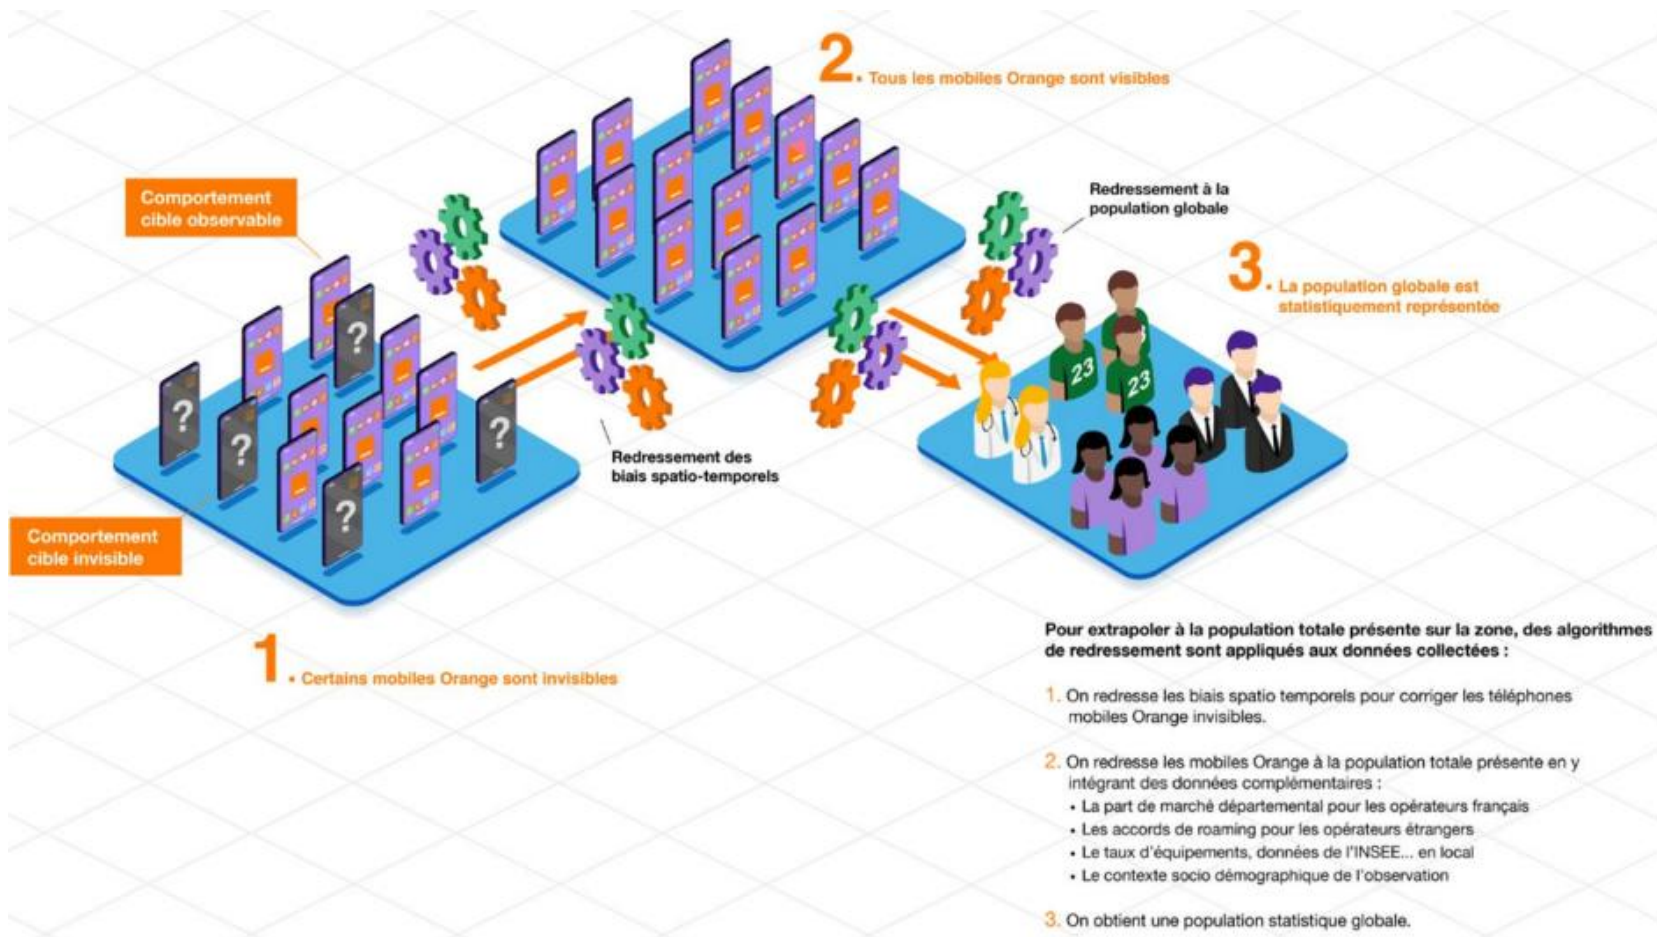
2. Tous les mobiles Orange sont visibles

Comportement cible observable

Redressement à la population globale

3. La population globale est statistiquement représentée

?

?

?

?

?

23

23

Redressement des biais spatio-temporels

Comportement cible invisible

1. Certains mobiles Orange sont invisibles

Pour extrapoler à la population totale présente sur la zone, des algorithmes de redressement sont appliqués aux données collectées :

1. On redresse les biais spatio temporels pour corriger les téléphones mobiles Orange invisibles.

2. On redresse les mobiles Orange à la population totale présente en y intégrant des données complémentaires :
• La part de marché départemental pour les opérateurs français
• Les accords de roaming pour les opérateurs étrangers
• Le taux d'équipements, données de l'INSEE... en local
• Le contexte socio démographique de l'observation

3. On obtient une population statistique globale.